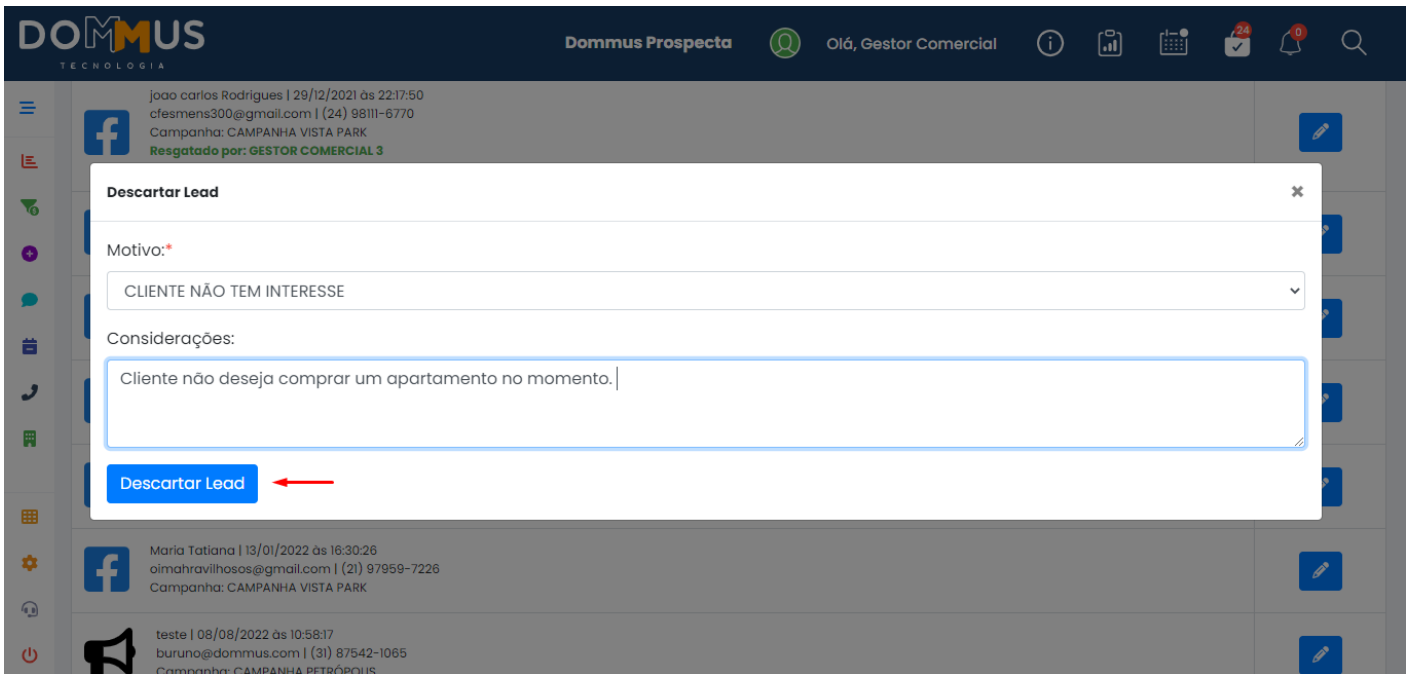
DOMMUS
TECNOLOGIA

Dommus Prospecta

Olá, Gestor Comercial

24

0

joao carlos Rodrigues | 29/12/2021 às 22:17:50
cfesmens300@gmail.com | (24) 98111-6770
Campanha: CAMPANHA VISTA PARK
Resgatado por: GESTOR COMERCIAL 3

Descartar Lead

×

Motivo:*

CLIENTE NÃO TEM INTERESSE

Considerações:

Cliente não deseja comprar um apartamento no momento.

Descartar Lead

Maria Tatiana | 13/01/2022 às 16:30:26
oimahravilhosos@gmail.com | (21) 97959-7226
Campanha: CAMPANHA VISTA PARK

teste | 08/08/2022 às 10:58:17
buruno@dommus.com | (31) 87542-1065
Campanha: CAMPANHA PETRÓPOLIS